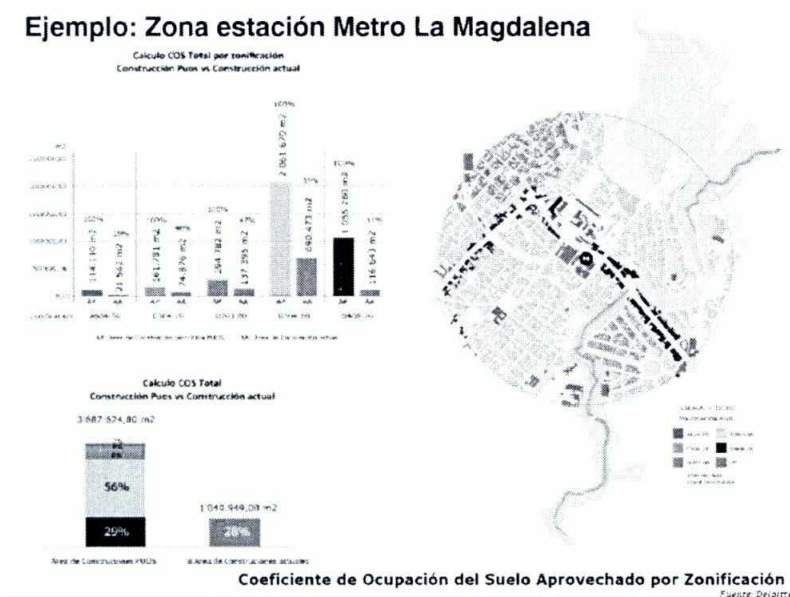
Ejemplo: Zona estación Metro La Magdalena

Calculo COS Total por zonificación
Construcción Pugs vs Construcción actual

m2

100% 114 140 m2
28% 31 562 m2
100% 261 781 m2
29% 74 876 m2
100% 284 782 m2
48% 137 295 m2
100% 2 061 670 m2
33% 690 473 m2
100% 1 055 280 m2
11% 116 043 m2

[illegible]

Calculo COS Total
Construcción Pugs vs Construcción actual

3 687 624,80 m2

56%

29%

1 040 949,08 m2

28%

Área de Construcciones PUGS
Área de Construcciones actuales

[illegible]

Coeficiente de Ocupación del Suelo Aprovechado por Zonificación

Fuente: Deloitte